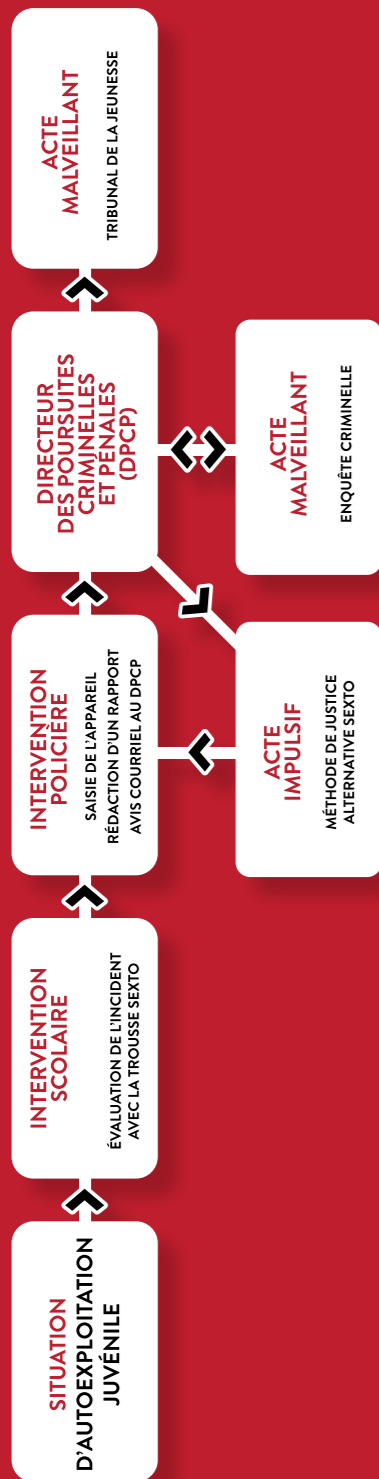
SITUATION
D'AUTOEXPLOITATION JUVÉNILE

INTERVENTION SCOLAIRE
ÉVALUATION DE L'INCIDENT AVEC LA TROUSSE SEXTO

INTERVENTION POLICIÈRE
SAISIE DE L'APPAREIL
RÉDACTION D'UN RAPPORT
AVIS COURRIEL AU DPCP

ACTE IMPULSIF
MÉTHODE DE JUSTICE ALTERNATIVE SEXTO

DIRECTEUR DES POURSUITES CRIMINELLES ET PÉNALES (DPCP)

ACTE MALVEILLANT
ENQUÊTE CRIMINELLE

ACTE MALVEILLANT
TRIBUNAL DE LA JEUNESSE